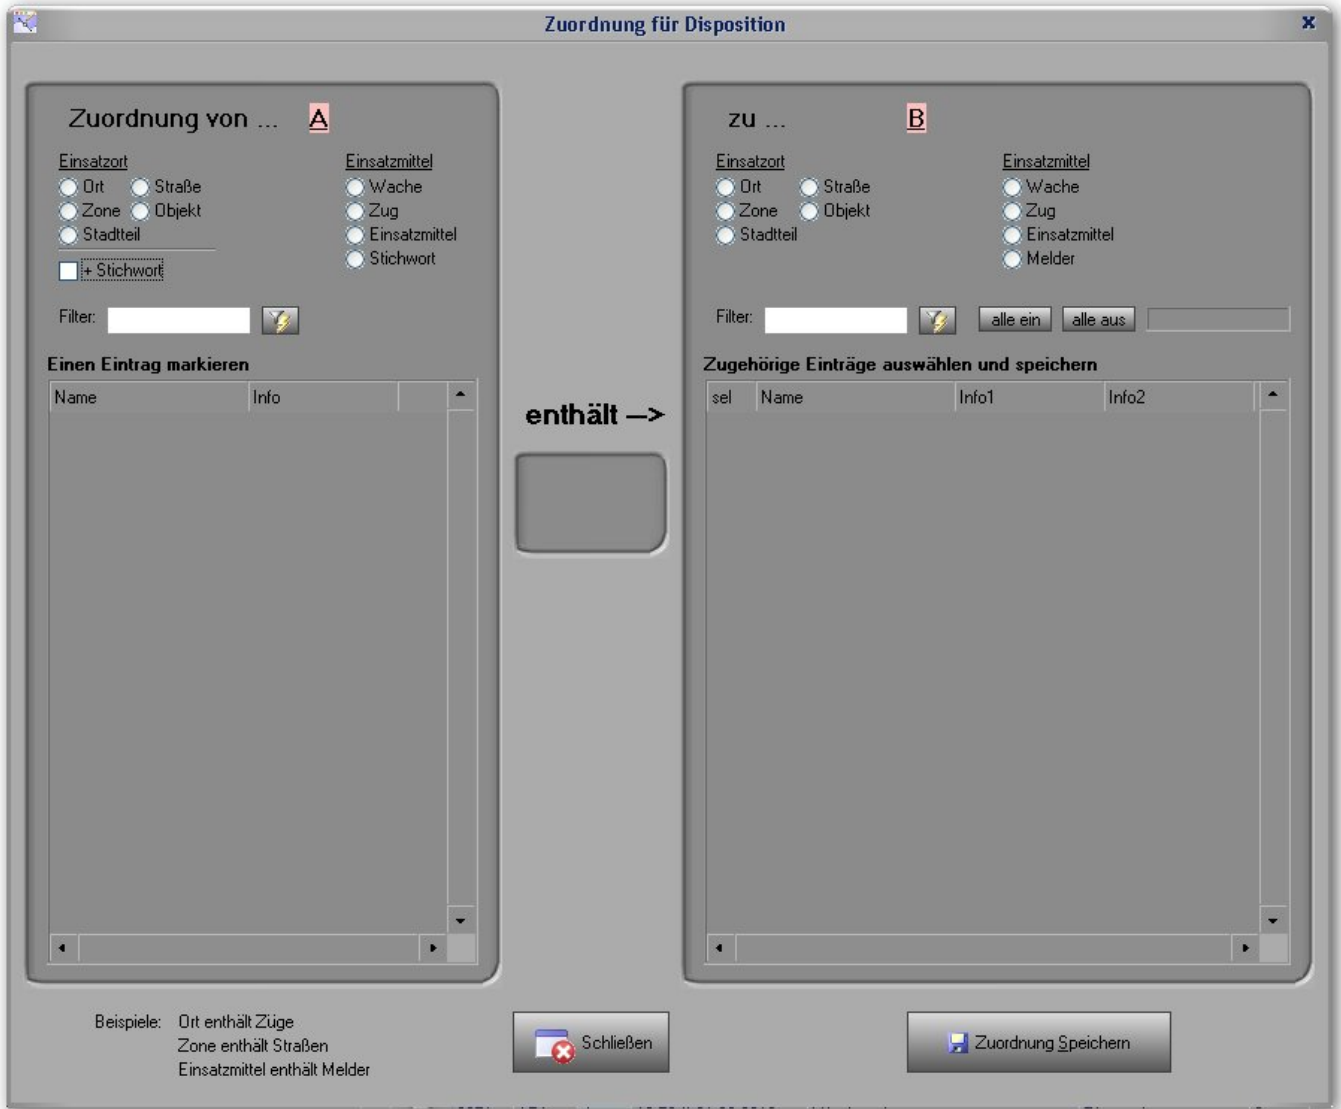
Zuordnung für Disposition

Zuordnung von ... A

Einsatzort
Ort
Straße
Zone
Objekt
Stadtteil
+ Stichwort

Einsatzmittel
Wache
Zug
Einsatzmittel
Stichwort

Filter:

Einen Eintrag markieren

| Name | Info |
|---|---|

enthält -->

zu ... B

Einsatzort
Ort
Straße
Zone
Objekt
Stadtteil

Einsatzmittel
Wache
Zug
Einsatzmittel
Melder

Filter:
alle ein
alle aus

Zugehörige Einträge auswählen und speichern

| sel | Name | Info1 | Info2 |
|---|---|---|---|

Beispiele: Ort enthält Züge
Zone enthält Straßen
Einsatzmittel enthält Melder

Schließen

Zuordnung Speichern